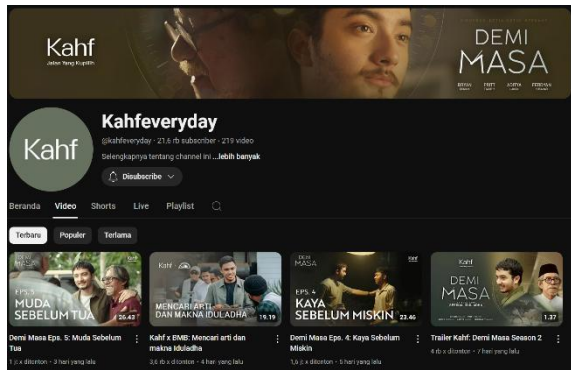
Kahf
Jalan Yang Kupilih

DEMI MASA

Kahf

Kahfeveryday

@kahfeveryday · 21,6 rb subscriber · 219 video

Selengkapnya tentang channel ini ...lebih banyak

Disubscribe

Beranda Video Shorts Live Playlist

Terbaru Populer Terlama

EPS. 5 MUDA SEBELUM TUA
26.43
Demi Masa Eps. 5: Muda Sebelum Tua
1 rb x ditonton · 3 hari yang lalu

Kahf
MENCARI ARTI DAN MAKNA IDULADHA
19.19
Kahf x BMB: Mencari arti dan makna Iduladha
3,6 rb x ditonton · 4 hari yang lalu

DEMI MASA
EPS. 4 KAYA SEBELUM MISKIN
22.46
Demi Masa Eps. 4: Kaya Sebelum Miskin
1,6 rb x ditonton · 5 hari yang lalu

DEMI MASA
1.37
Trailer Kahf: Demi Masa Season 2
8 rb x ditonton · 7 hari yang lalu